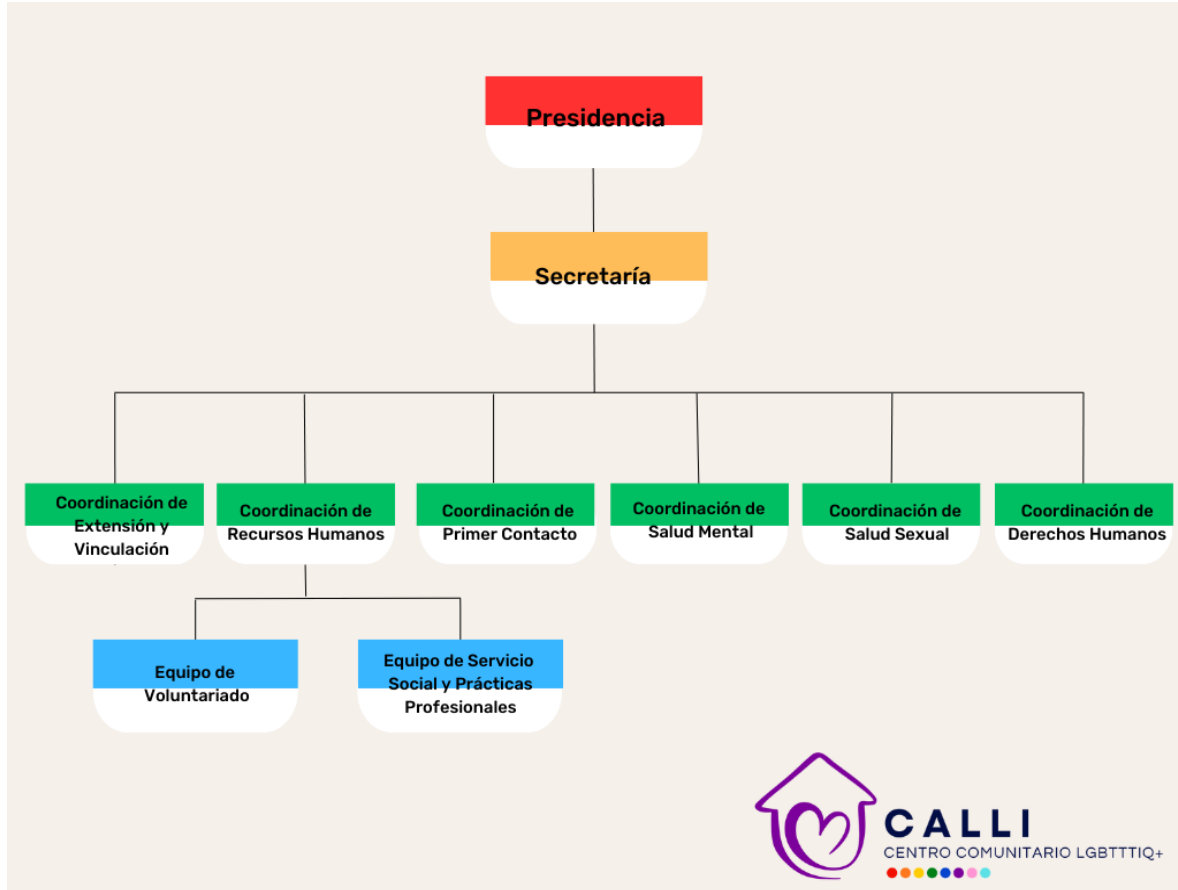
Presidencia

Secretaría

Coordinación de Extensión y Vinculación

Coordinación de Recursos Humanos

Coordinación de Primer Contacto

Coordinación de Salud Mental

Coordinación de Salud Sexual

Coordinación de Derechos Humanos

Equipo de Voluntariado

Equipo de Servicio Social y Prácticas Profesionales

CALLI
CENTRO COMUNITARIO LGBTTTIQ+